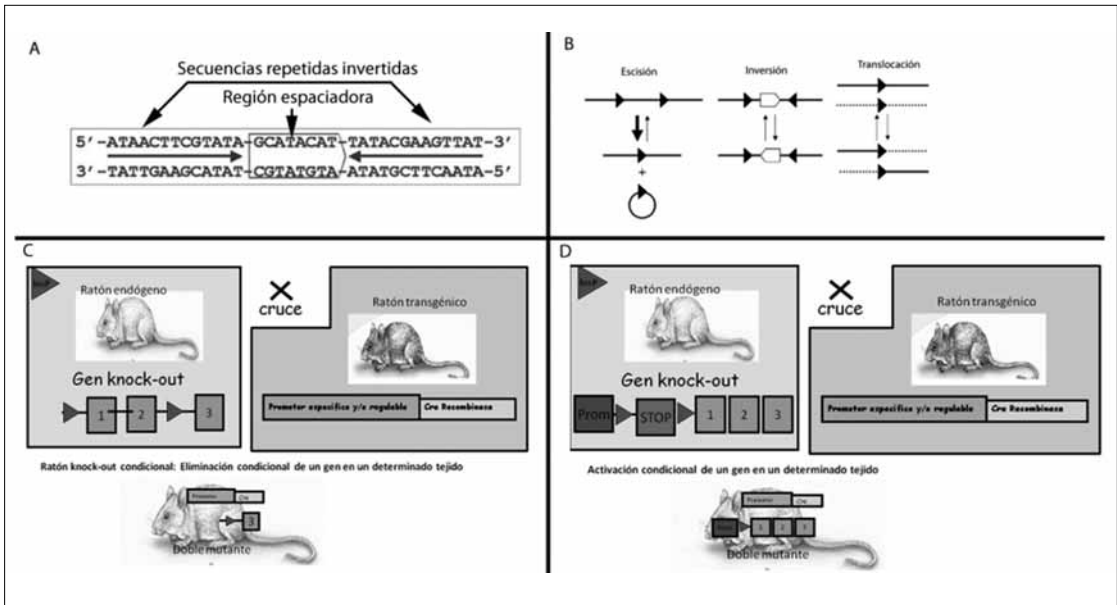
A

Secuencias repetidas invertidas

Región espaciadora

5'-ATAACTTCGTATA-GCATACAT-TATACGAAGTTAT-3'
3'-TATTGAAGCATAT-CGTATGTA-ATATGCTTCAATA-5'

B

Escisión

+

Inversión

Translocación

C

loxP

Ratón endógeno

Gen knock-out

1

2

3

cruce

Ratón transgénico

Promotor específico y/o regulable

Cre Recombinasa

Ratón knock-out condicional: Eliminación condicional de un gen en un determinado tejido

Promotor

Cre

3

Doble mutante

D

loxP

Ratón endógeno

Gen knock-out

Prom

STOP

1

2

3

cruce

Ratón transgénico

Promotor específico y/o regulable

Cre Recombinasa

Activación condicional de un gen en un determinado tejido

Promotor

Cre

Prom

1

2

3

Doble mutante